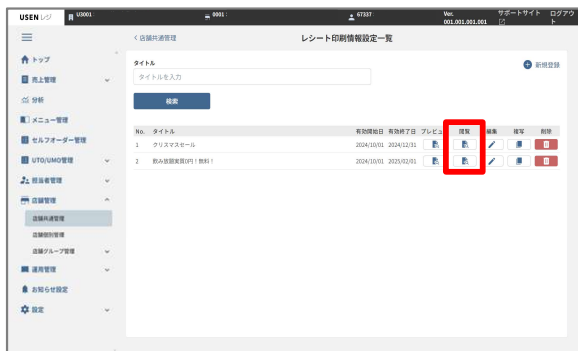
USEN レジ U0001 0001 67337 Ver. 001.001.001.001 サポートサイト ログアウト

トップ
売上管理
分析
メニュー管理
セルフオーダー管理
UTO/UMO管理
担当者管理
店舗管理
店舗共通管理
店舗個別管理
店舗グループ管理
運用管理
お知らせ設定
設定

< 店舗共通管理

レシート印刷情報設定一覧

タイトル
タイトルを入力

新規登録

検索

| No. | タイトル | 有効開始日 | 有効終了日 | プレビュー | 閲覧 | 編集 | 複写 | 削除 |
|---|---|---|---|---|---|---|---|---|
| 1 | クリスマスセール | 2024/10/01 | 2024/12/31 | | | | | |
| 2 | 飲み放題実質0円！無料！ | 2024/10/01 | 2025/02/01 | | | | | |